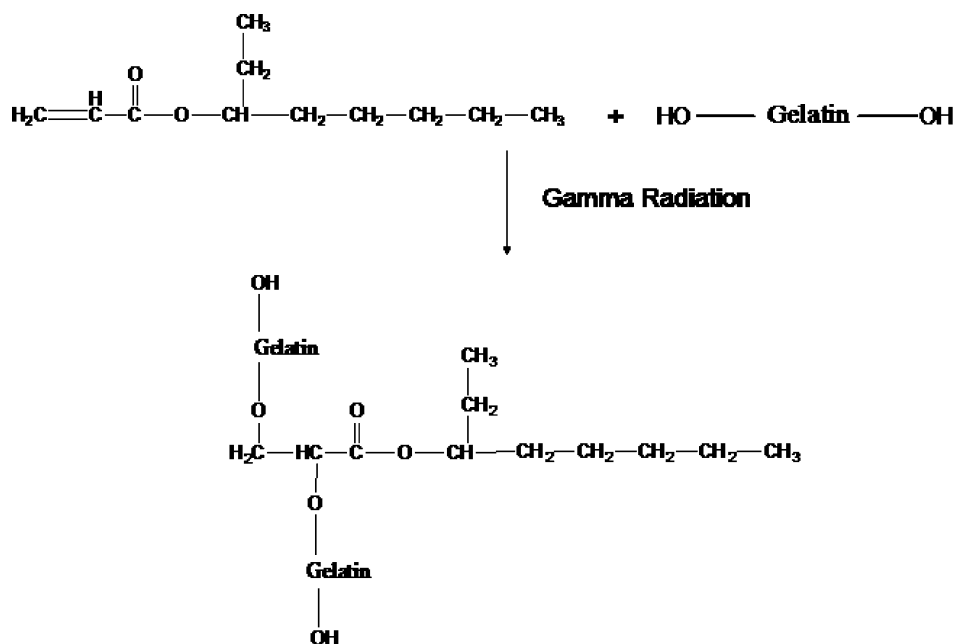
$CH_3$
$CH_2$
O
$H_2C$=$\overset{H}{C}$—C—O—CH—$CH_2$—$CH_2$—$CH_2$—$CH_2$—$CH_3$ + HO—— Gelatin ——OH

Gamma Radiation

OH
Gelatin
O
$CH_3$
$CH_2$
O
$H_2C$—HC—C—O—CH—$CH_2$—$CH_2$—$CH_2$—$CH_2$—$CH_3$
O
Gelatin
OH